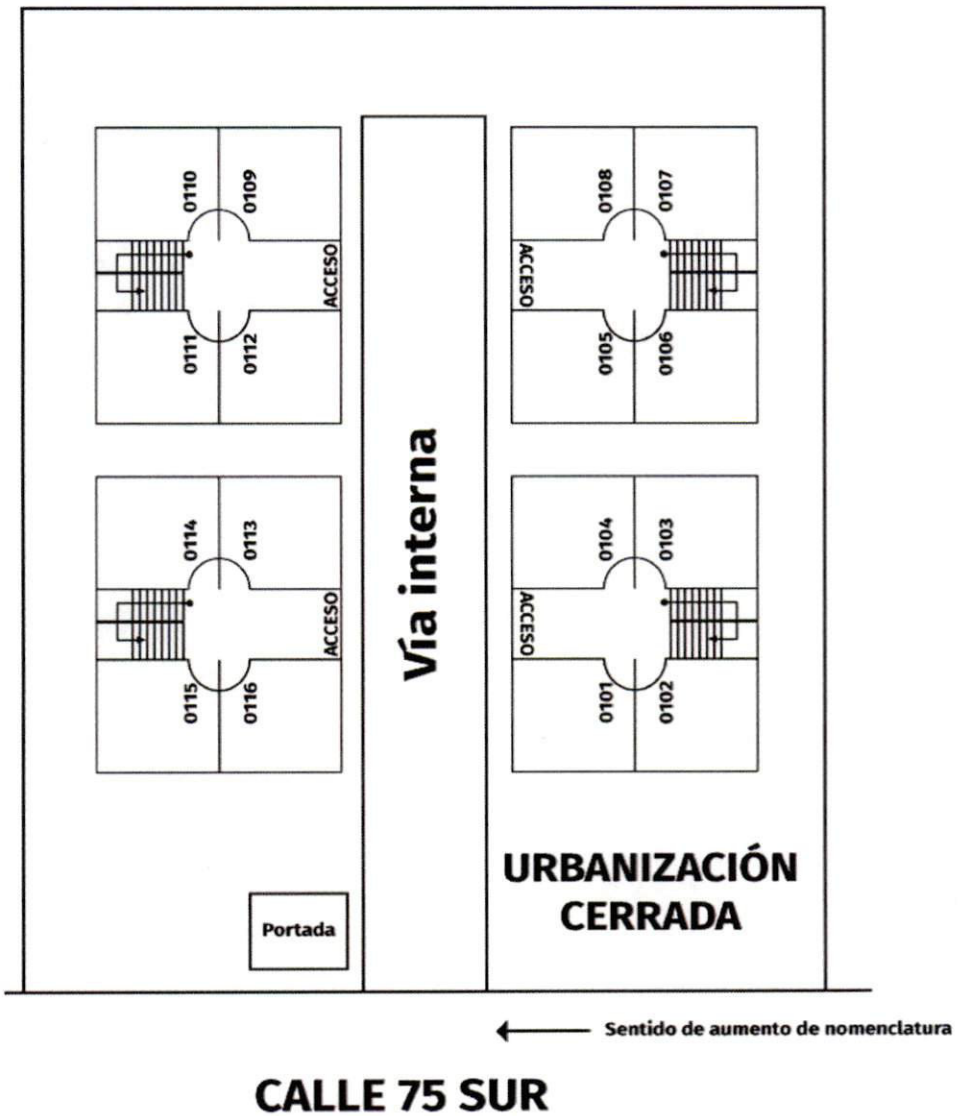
0110
0109
ACCESO
0111
0112

0108
0107
ACCESO
0105
0106

Vía interna

0114
0113
ACCESO
0115
0116

0104
0103
ACCESO
0101
0102

URBANIZACIÓN CERRADA

Portada

Sentido de aumento de nomenclatura

CALLE 75 SUR